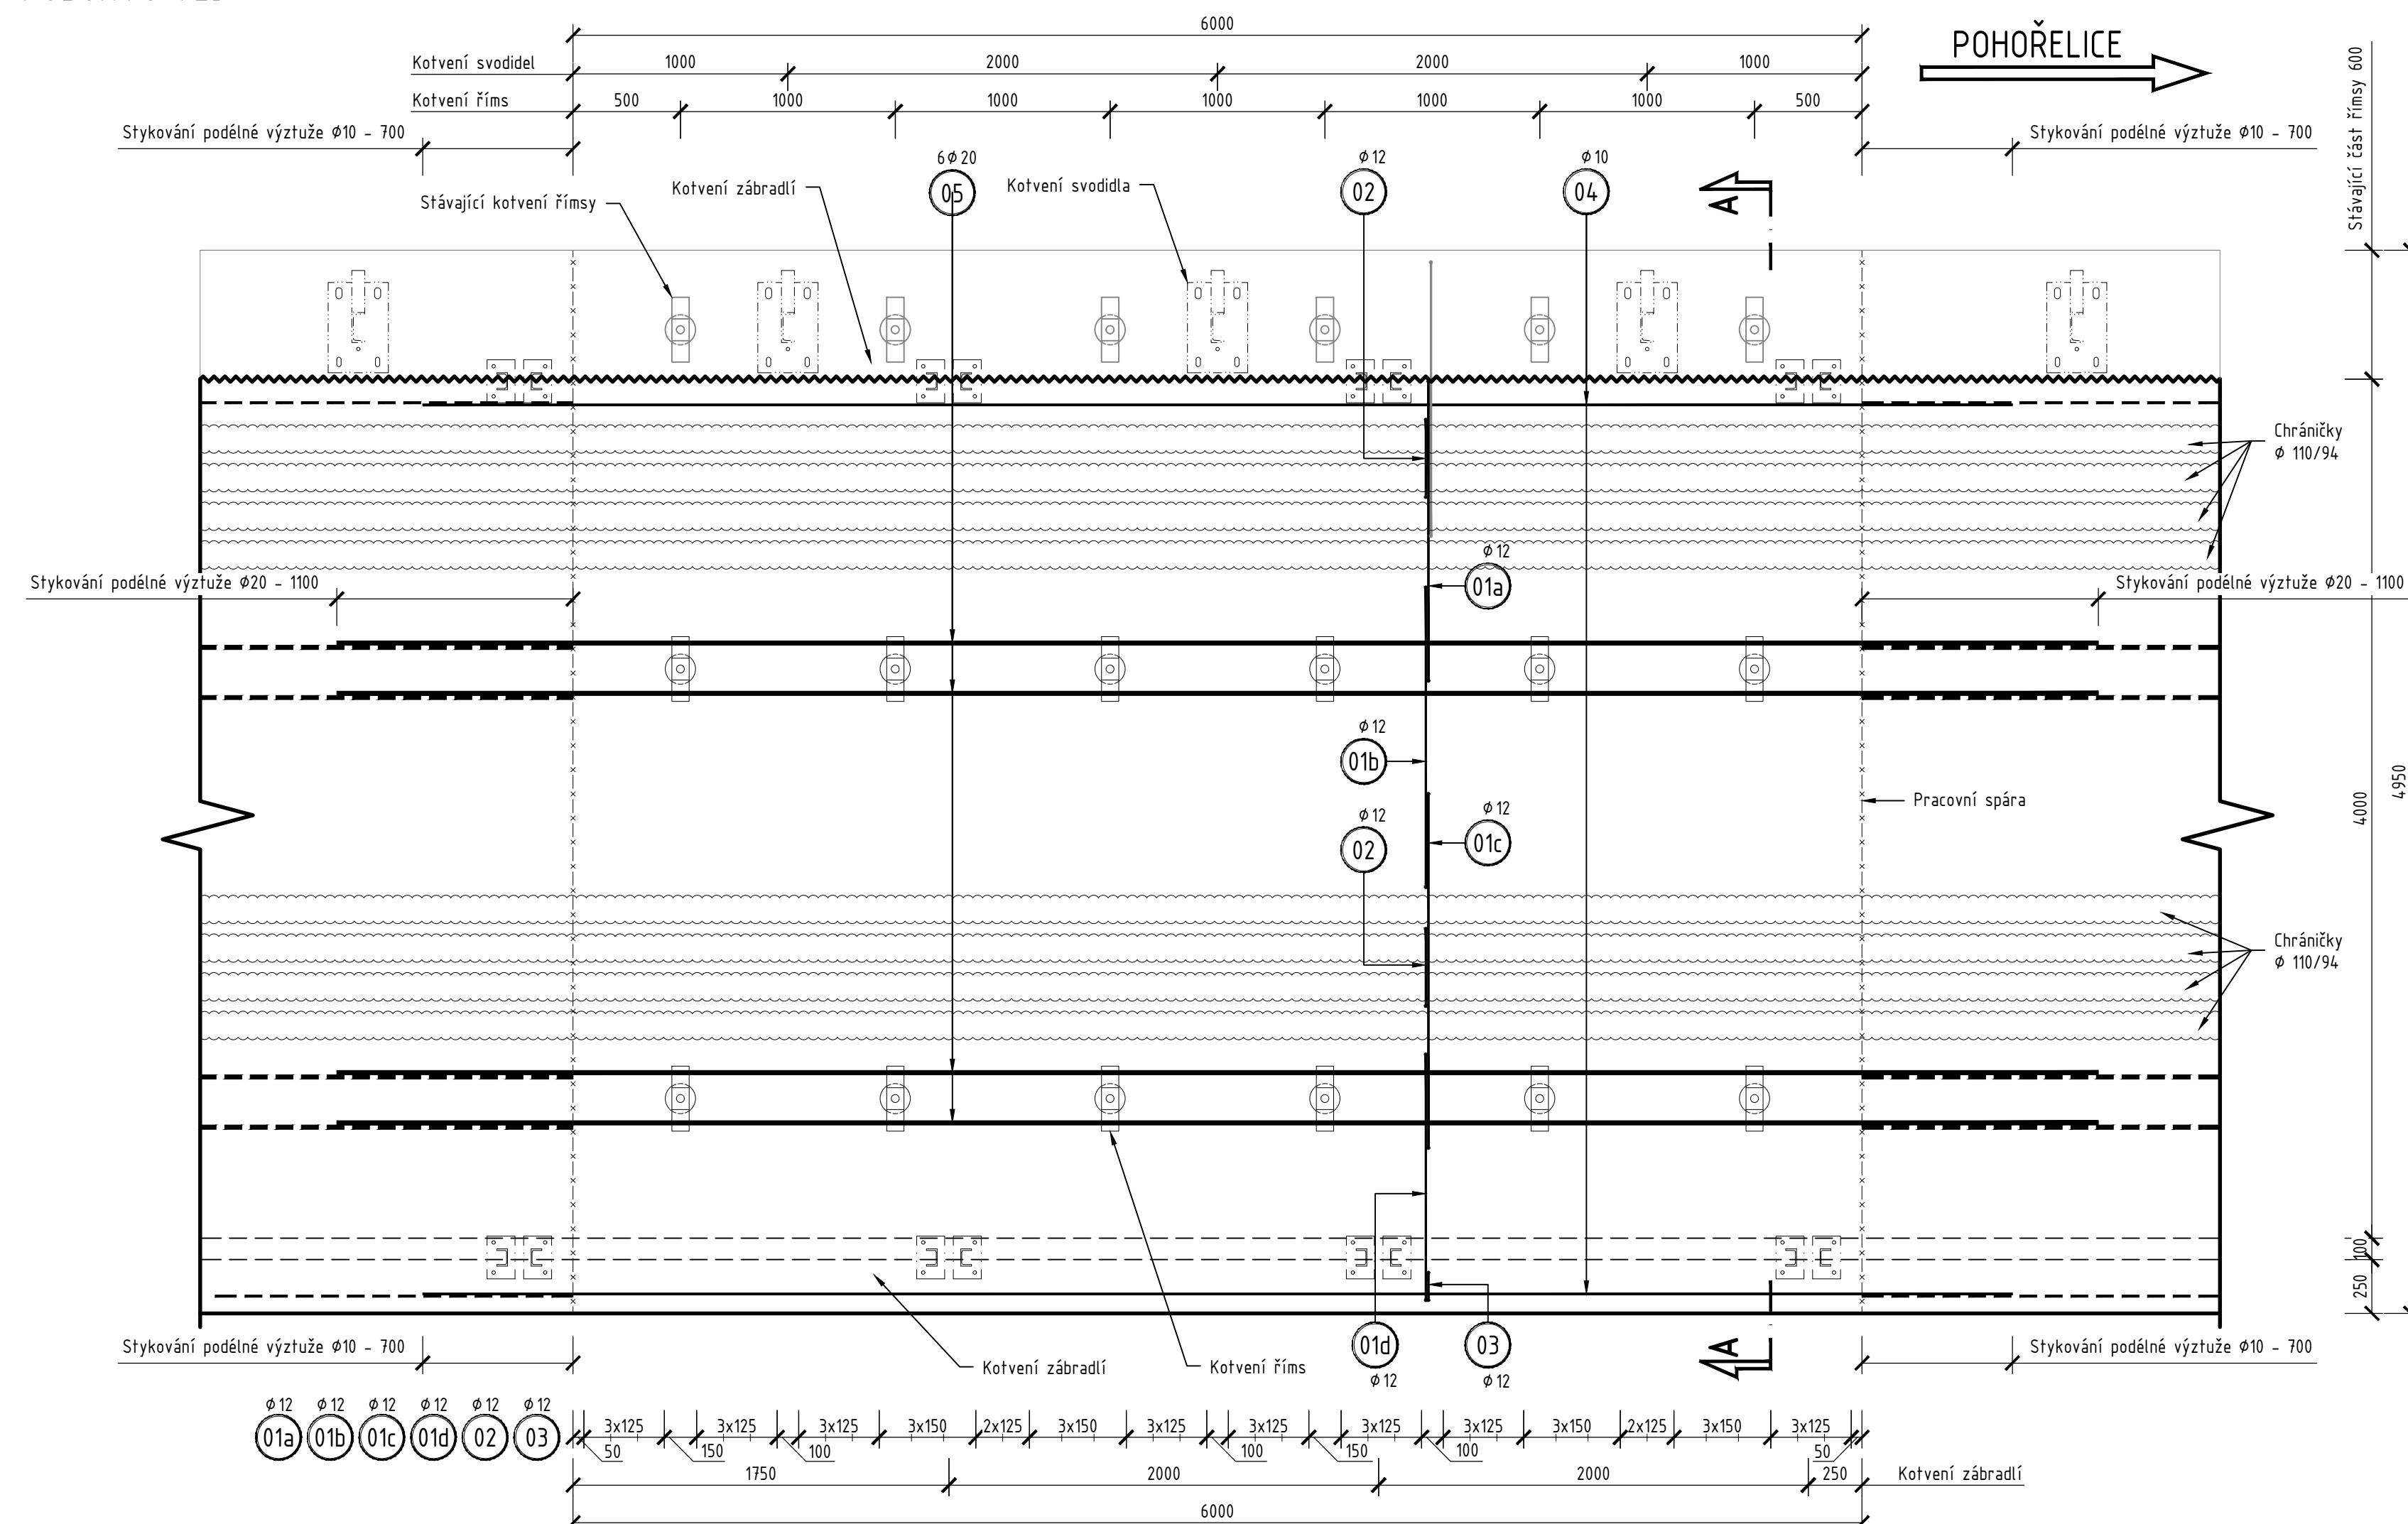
6000
POHOŘELICE
Kotvení svodidel 1000 2000 2000 1000
Kotvení říms 500 1000 1000 1000 1000 1000 500
Stykování podélné výztuže Ø10 - 700
Stykování podélné výztuže Ø10 - 700
Stávající část římsy 600
6Ø20
05
Ø12
02
Ø10
04
A
Stávající kotvení římsy
Kotvení zábradlí
Kotvení svodidla
Chráničky Ø 110/94
Ø12
01a
Stykování podélné výztuže Ø20 - 1100
Stykování podélné výztuže Ø20 - 1100
Ø12
01b
Ø12
02
Ø12
01c
Pracovní spára
4000
4950
Chráničky Ø 110/94
100
250
Stykování podélné výztuže Ø10 - 700
Kotvení zábradlí
Kotvení říms
01d
Ø12
03
Ø12
A
Stykování podélné výztuže Ø10 - 700
Ø12 Ø12 Ø12 Ø12 Ø12 Ø12
01a 01b 01c 01d 02 03
3x125 3x125 3x125 3x150 2x125 3x150 3x125 3x125 3x125 3x125 3x150 2x125 3x150 3x125
50 150 100 100 150 100 50
1750 2000 2000 250
Kotvení zábradlí
6000